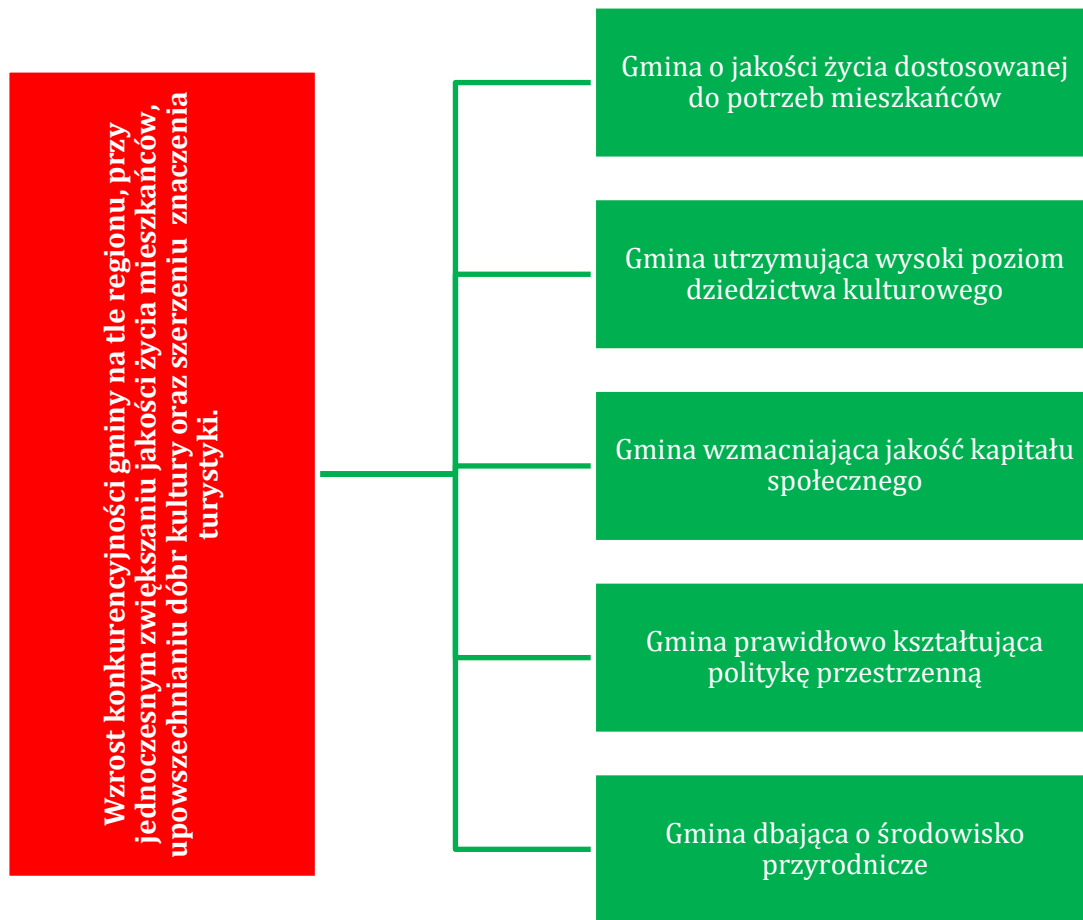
Wzrost konkurencyjności gminy na tle regionu, przy jednoczesnym zwiększaniu jakości życia mieszkańców, upowszechnianiu dóbr kultury oraz szerzeniu znaczenia turystyki.

Gmina o jakości życia dostosowanej do potrzeb mieszkańców

Gmina utrzymująca wysoki poziom dziedzictwa kulturowego

Gmina wzmacniająca jakość kapitału społecznego

Gmina prawidłowo kształtująca politykę przestrzenną

Gmina dbająca o środowisko przyrodnicze